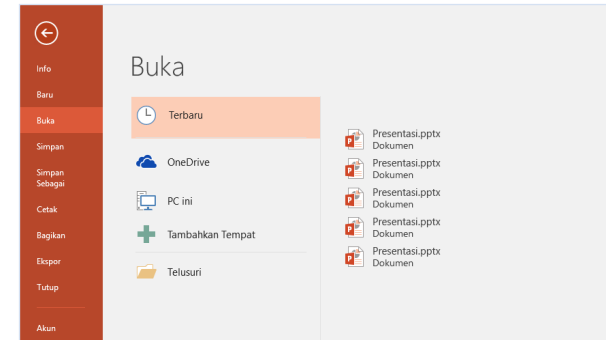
Info
Baru
Buka
Simpan
Simpan Sebagai
Cetak
Bagikan
Ekspor
Tutup
Akun

Buka

Terbaru
OneDrive
PC ini
Tambahkan Tempat
Telusuri

Presentasi.pptx
Dokumen
Presentasi.pptx
Dokumen
Presentasi.pptx
Dokumen
Presentasi.pptx
Dokumen
Presentasi.pptx
Dokumen